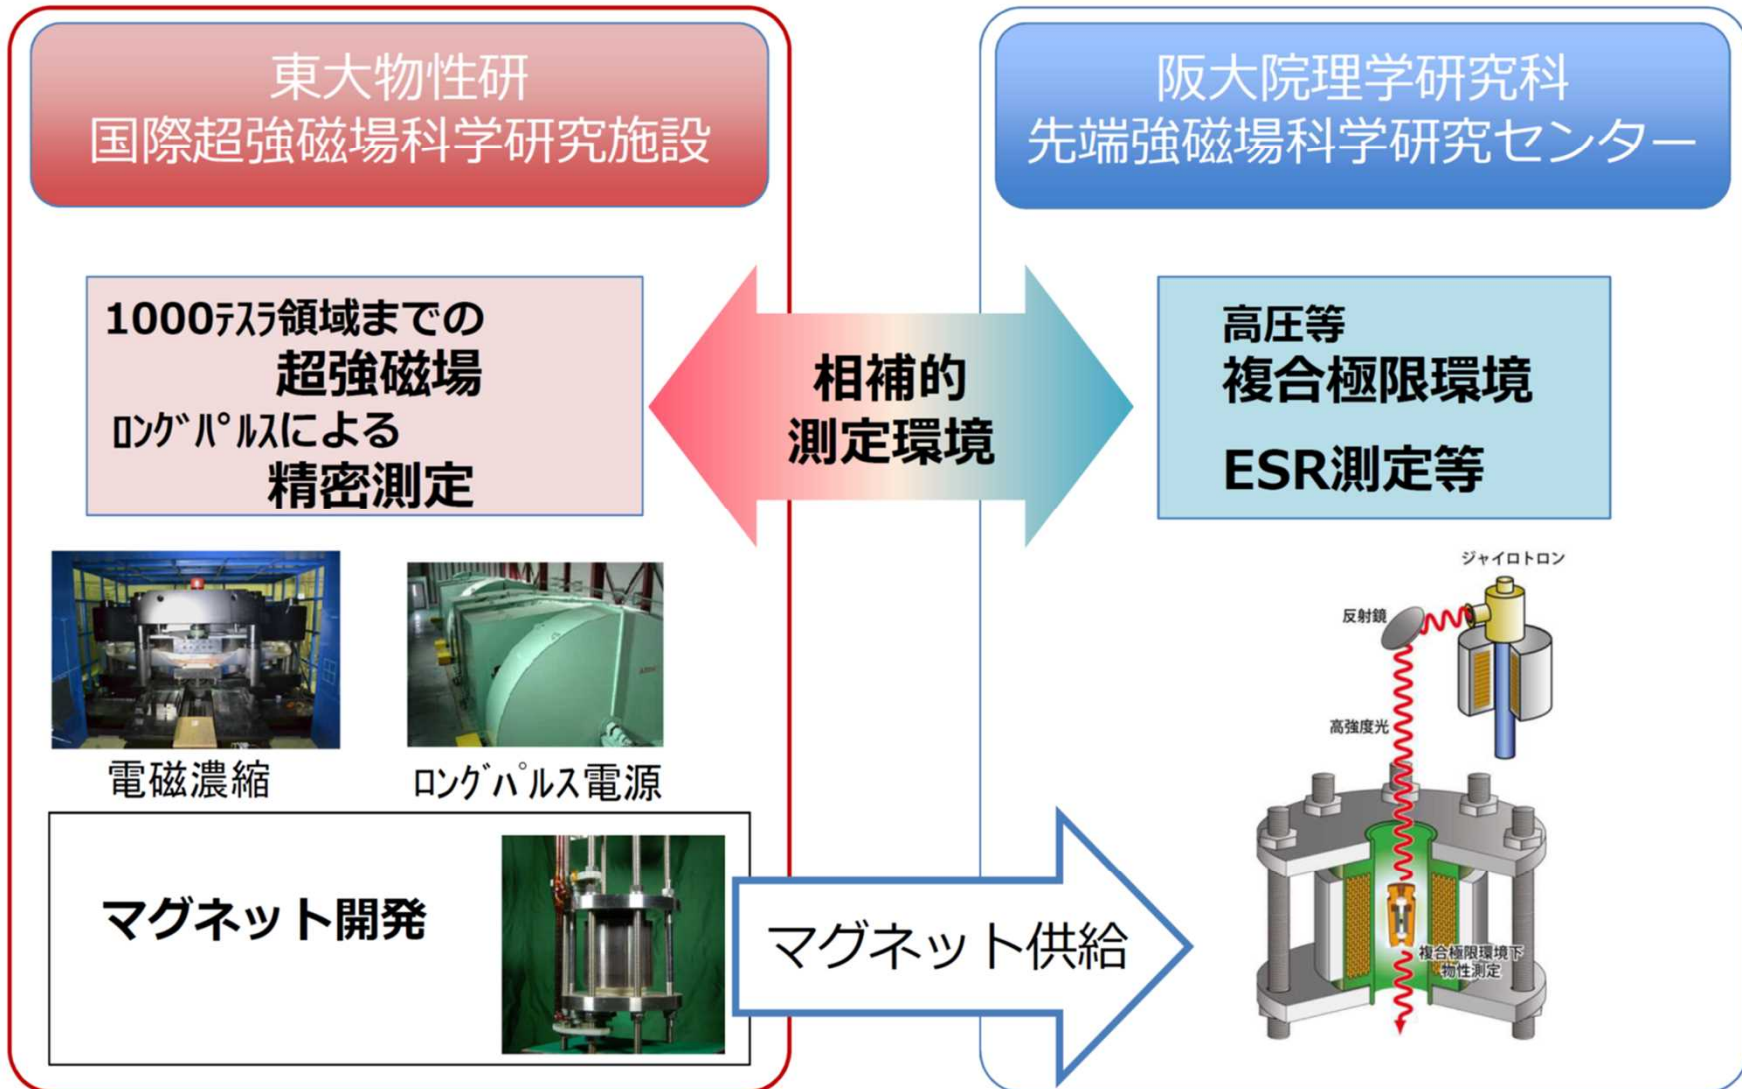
東大物性研
国際超強磁場科学研究施設

阪大院理学研究科
先端強磁場科学研究センター

1000ﾃｽﾗ領域までの
超強磁場
ﾛﾝｸﾞﾊﾟﾙｽによる
精密測定

相補的
測定環境

高圧等
複合極限環境

ESR測定等

電磁濃縮

ﾛﾝｸﾞﾊﾟﾙｽ電源

ジャイロトロン

反射鏡

高強度光

マグネット開発

マグネット供給

複合極限環境下
物性測定